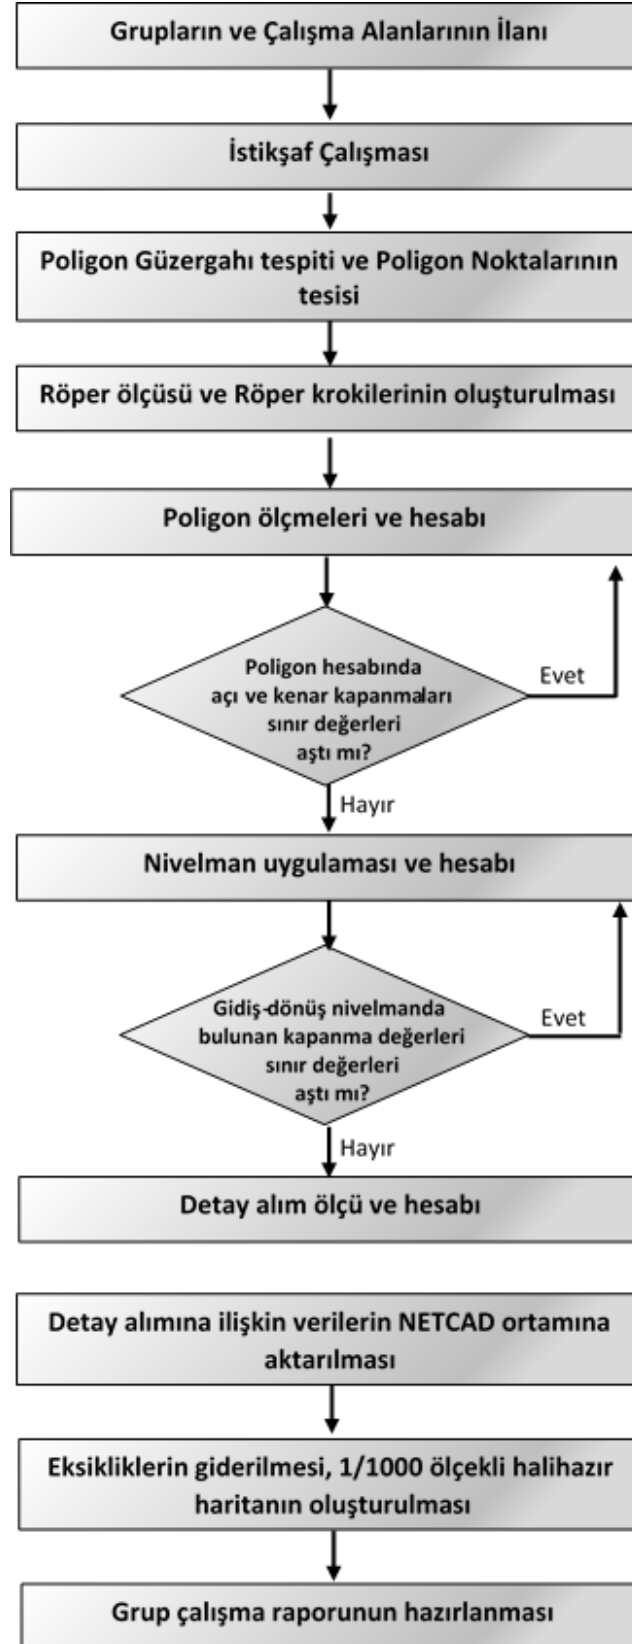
Grupların ve Çalışma Alanlarının İlanı

İstikşaf Çalışması

Poligon Güzergahı tespiti ve Poligon Noktalarının tesisi

Röper ölçüsü ve Röper krokilerinin oluşturulması

Poligon ölçmeleri ve hesabı

Poligon hesabında açı ve kenar kapanmaları sınır değerleri aştı mı?

Evet

Hayır

Nivelman uygulaması ve hesabı

Gidiş-dönüş nivelmanda bulunan kapanma değerleri sınır değerleri aştı mı?

Evet

Hayır

Detay alım ölçü ve hesabı

Detay alımına ilişkin verilerin NETCAD ortamına aktarılması

Eksikliklerin giderilmesi, 1/1000 ölçekli halihazır haritanın oluşturulması

Grup çalışma raporunun hazırlanması